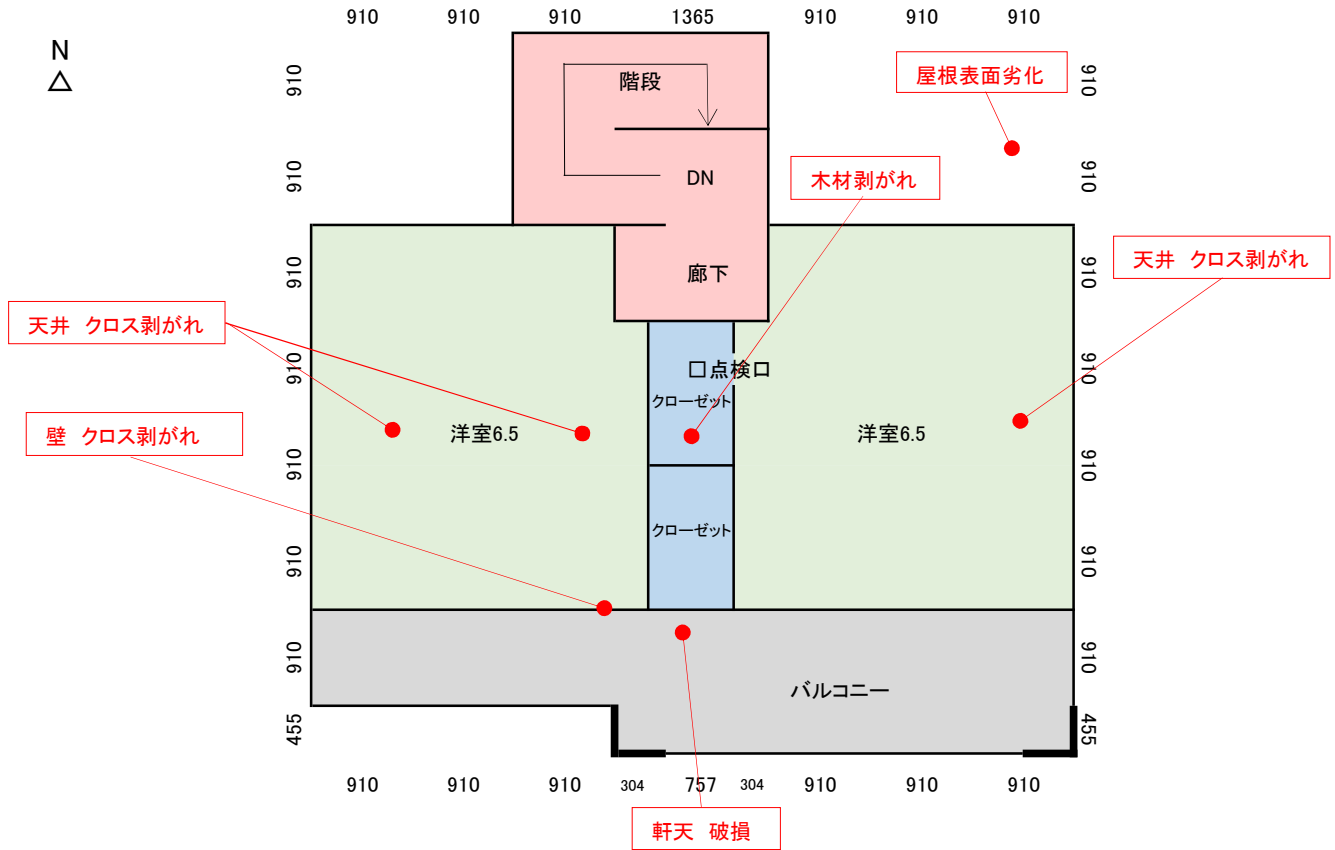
910 910 910 1365 910 910 910

N
△

階段

DN

廊下

屋根表面劣化

木材剥がれ

天井 クロス剥がれ

天井 クロス剥がれ

壁 クロス剥がれ

□点検口

クローゼット

クローゼット

洋室6.5

洋室6.5

バルコニー

910
910
910
910
910
910
910
455

910
910
910
910
910
910
910
455

910 910 910 304 757 304 910 910 910

軒天 破損